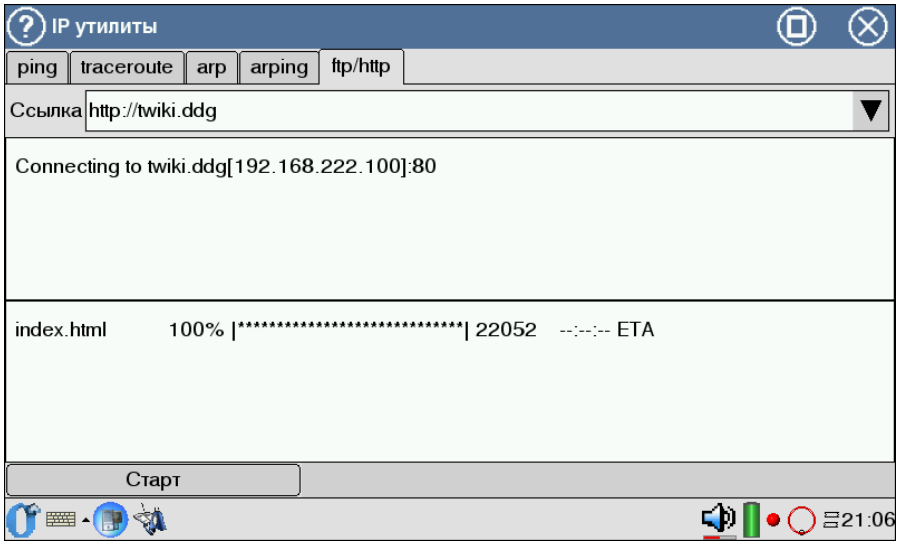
IP утилиты

ping | traceroute | arp | arping | ftp/http

Ссылка http://twiki.ddg

Connecting to twiki.ddg[192.168.222.100]:80

index.html 100% |*******************************| 22052 --:--:-- ETA

Старт

21:06